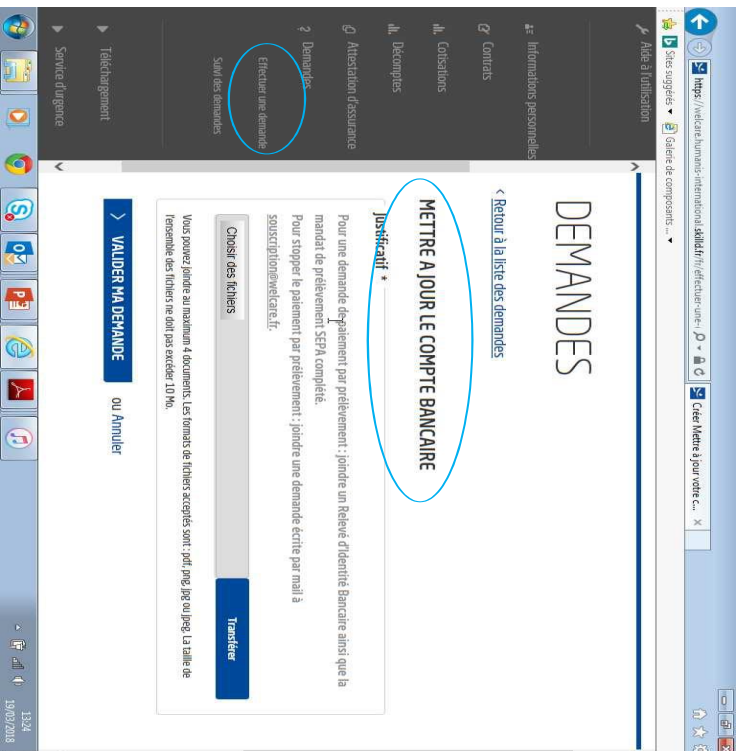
https://welcare.humanis-international.skilld.fr/fr/effectuer-une-

Créer Mettre à jour votre c...

Sites suggérés ▾ Galerie de composants ... ▾

Aide à l'utilisation

Informations personnelles

Contrats

Cotisations

Décomptes

Attestation d'assurance

Demandes

Effectuer une demande

Suivi des demandes

Téléchargement

Service d'urgence

DEMANDES

< Retour à la liste des demandes

METTRE À JOUR LE COMPTE BANCAIRE

Justificatif *

Pour une demande de paiement par prélèvement : joindre un Relevé d'Identité Bancaire ainsi que le mandat de prélèvement SEPA complété.

Pour stopper le paiement par prélèvement : joindre une demande écrite par mail à souscription@welcare.fr.

Choisir des fichiers

Transférer

Vous pouvez joindre au maximum 4 documents. Les formats de fichiers acceptés sont : pdf, png, jpg ou jpeg. La taille de l'ensemble des fichiers ne doit pas excéder 10 Mo.

VALIDER MA DEMANDE

ou Annuler

13:24
19/03/2018